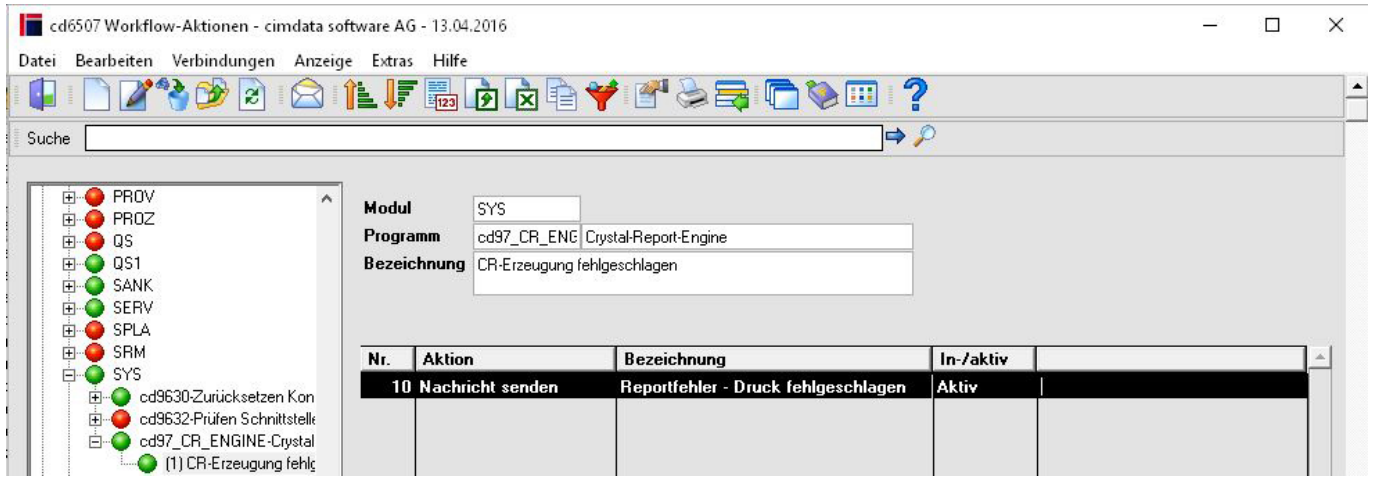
cd6507 Workflow-Aktionen - cimdata software AG - 13.04.2016

Datei Bearbeiten Verbindungen Anzeige Extras Hilfe

Suche

PROV
PROZ
QS
QS1
SANK
SERV
SPLA
SRM
SYS
cd9630-Zurücksetzen Kon
cd9632-Prüfen Schnittstelle
cd97_CR_ENGINE-Crystal
(1) CR-Erzeugung fehlg

Modul SYS
Programm cd97_CR_ENG Crystal-Report-Engine
Bezeichnung CR-Erzeugung fehlgeschlagen

| Nr. | Aktion | Bezeichnung | In-/aktiv | |
|---|---|---|---|---|
| 10 | Nachricht senden | Reportfehler - Druck fehlgeschlagen | Aktiv | |